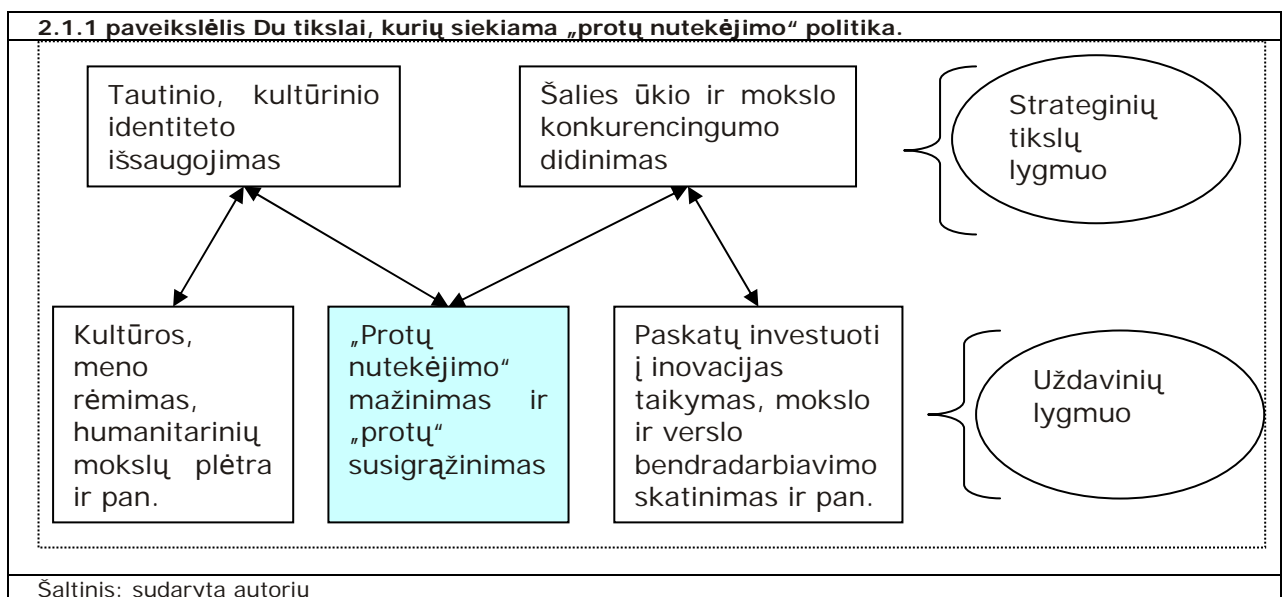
2.1.1 paveikslėlis Du tikslai, kurių siekiama „protų nutekėjimo" politika.

Tautinio, kultūrinio identiteto išsaugojimas

Šalies ūkio ir mokslo konkurencingumo didinimas

Strateginių tikslų lygmuo

Kultūros, meno rėmimas, humanitarinių mokslų plėtra ir pan.

„Protų nutekėjimo" mažinimas ir „protų" susigrąžinimas

Paskatų investuoti į inovacijas taikymas, mokslo ir verslo bendradarbiavimo skatinimas ir pan.

Uždavinių lygmuo

Šaltinis: sudaryta autorių